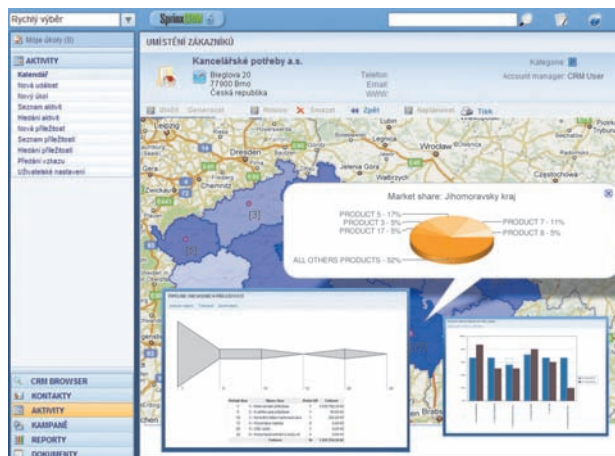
Rychlý výběr

Sprinx

Moje úkoly (0)

AKTIVITY

Kalendář

Nová událost

Nový úkol

Seznam aktivit

Hledání aktivit

Nová příležitost

Seznam příležitostí

Hledání příležitostí

Předání vztahu

Uživatelské nastavení

UMÍSTĚNÍ ZÁKAZNÍKŮ

Kancelářské potřeby a.s.

Bieglova 20
77900 Brno
Česká republika

Telefon
Email
WWW

Kategorie
Account manager: CRM User

Vložit Generovat Rebase Smazat Zpět Naplánovat Tisk

Leipzig
Dresden
Wroclaw
Jelenia Góra
Chemnitz
Częstochowa
[3]
[5]

Market share: Jihomoravsky kraj

PRODUCT 5 - 17%
PRODUCT 3 - 5%
PRODUCT 17 - 5%
PRODUCT 7 - 11%
PRODUCT 8 - 5%
ALL OTHERS PRODUCTS - 52%

CRM BROWSER

KONTAKTY

AKTIVITY

KAMPANĚ

REPORTY

DOKUMENTY